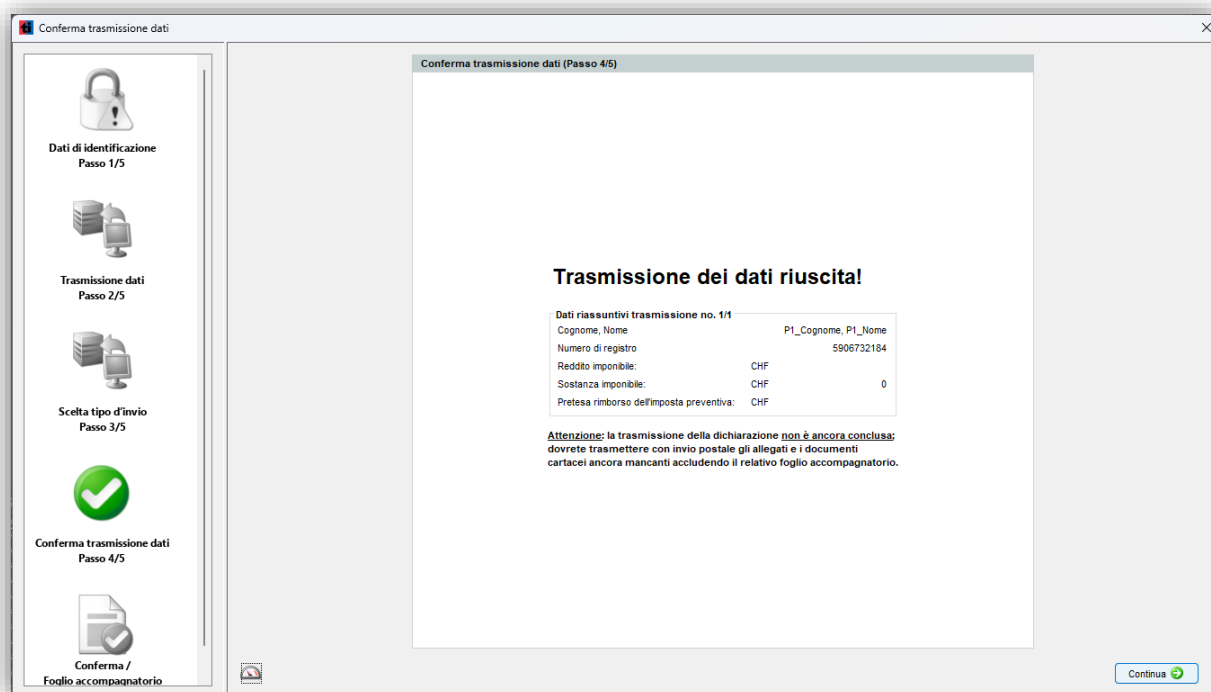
Conferma trasmissione dati

Dati di identificazione
Passo 1/5

Trasmissione dati
Passo 2/5

Scelta tipo d'invio
Passo 3/5

Conferma trasmissione dati
Passo 4/5

Conferma /
Foglio accompagnatorio

Conferma trasmissione dati (Passo 4/5)

Trasmissione dei dati riuscita!

Dati riassuntivi trasmissione no. 1/1

| | | |
|---|---|---|
| Cognome, Nome | | P1_Cognome, P1_Nome |
| Numero di registro | | 5906732184 |
| Reddito imponibile: | CHF | |
| Sostanza imponibile: | CHF | 0 |
| Pretesa rimborso dell'imposta preventiva: | CHF | |

Attenzione: la trasmissione della dichiarazione non è ancora conclusa; dovrete trasmettere con invio postale gli allegati e i documenti cartacei ancora mancanti accludendo il relativo foglio accompagnatorio.

Continua